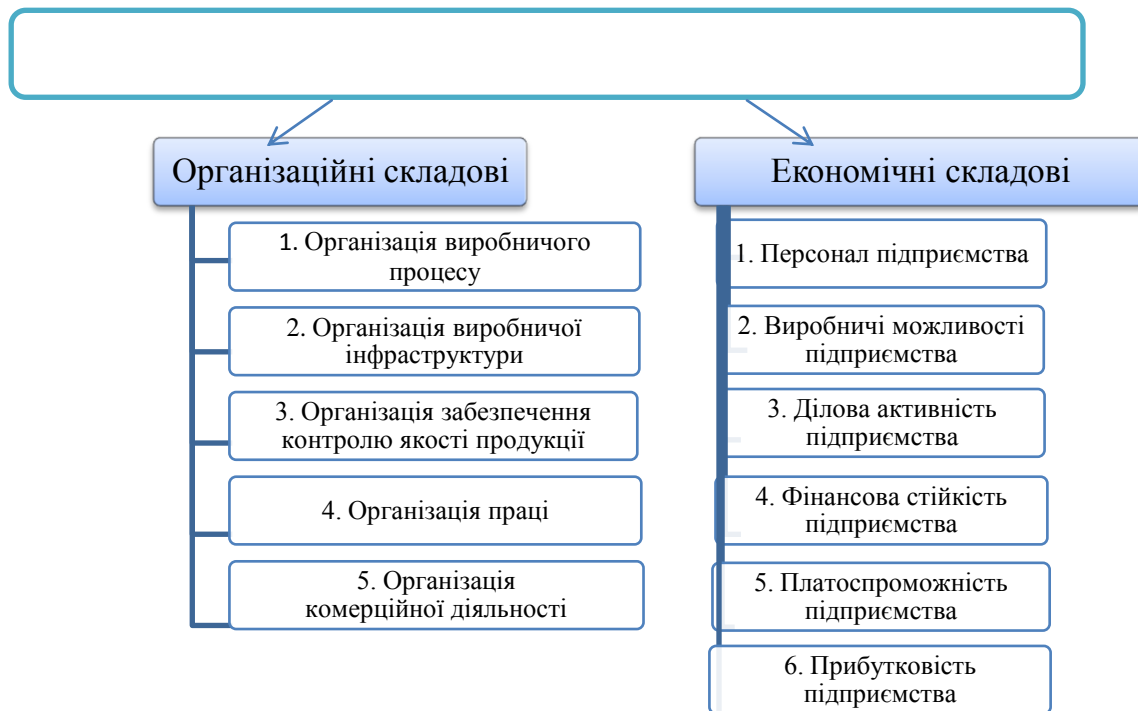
Організаційні складові

1. Організація виробничого процесу

2. Організація виробничої інфраструктури

3. Організація забезпечення контролю якості продукції

4. Організація праці

5. Організація комерційної діяльності

Економічні складові

1. Персонал підприємства

2. Виробничі можливості підприємства

3. Ділова активність підприємства

4. Фінансова стійкість підприємства

5. Платоспроможність підприємства

6. Прибутковість підприємства